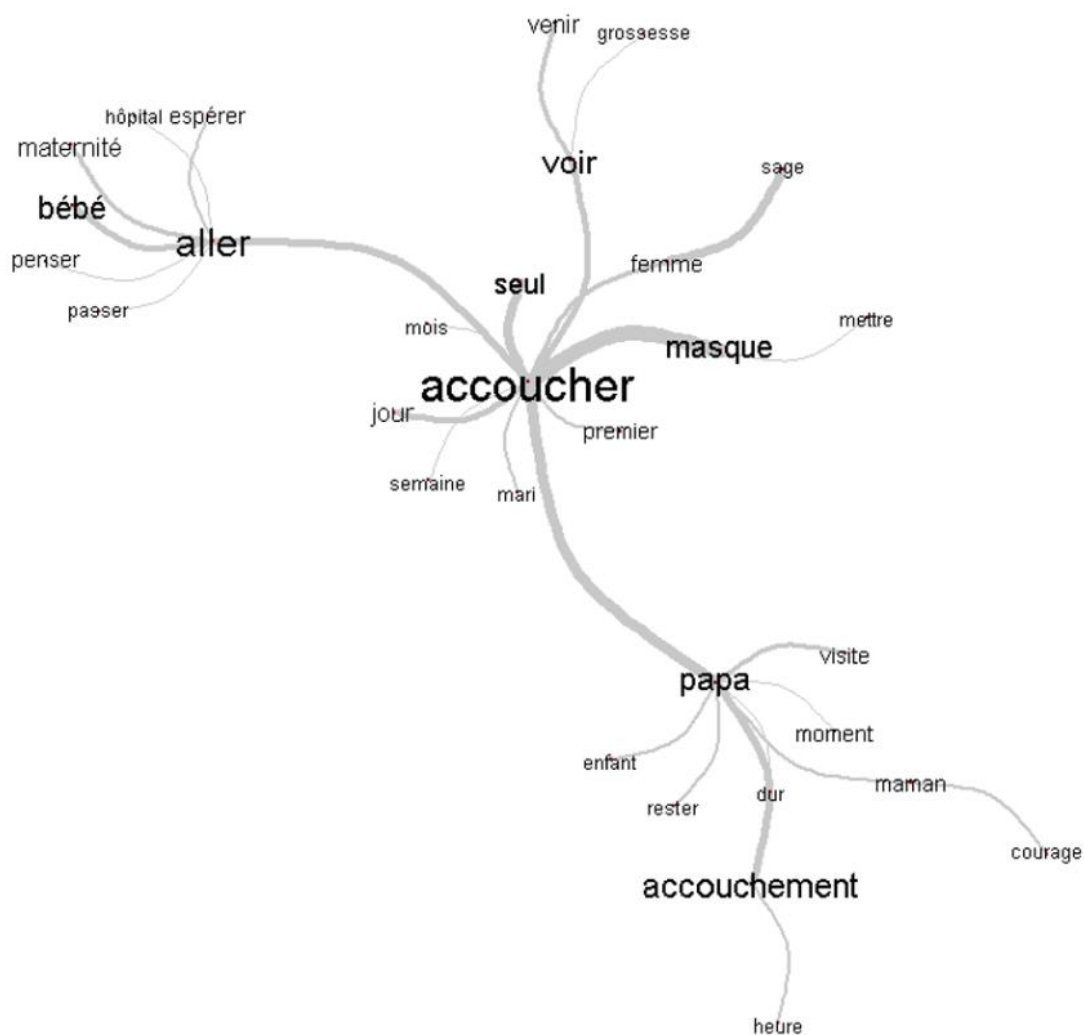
venir
grossesse
hôpital espérer
maternité
voir
sage
bébé
aller
penser
femme
seul
passer
mois
mettre
masque
accoucher
jour
premier
semaine
mari
visite
papa
moment
enfant
maman
dur
rester
courage
accouchement
heure